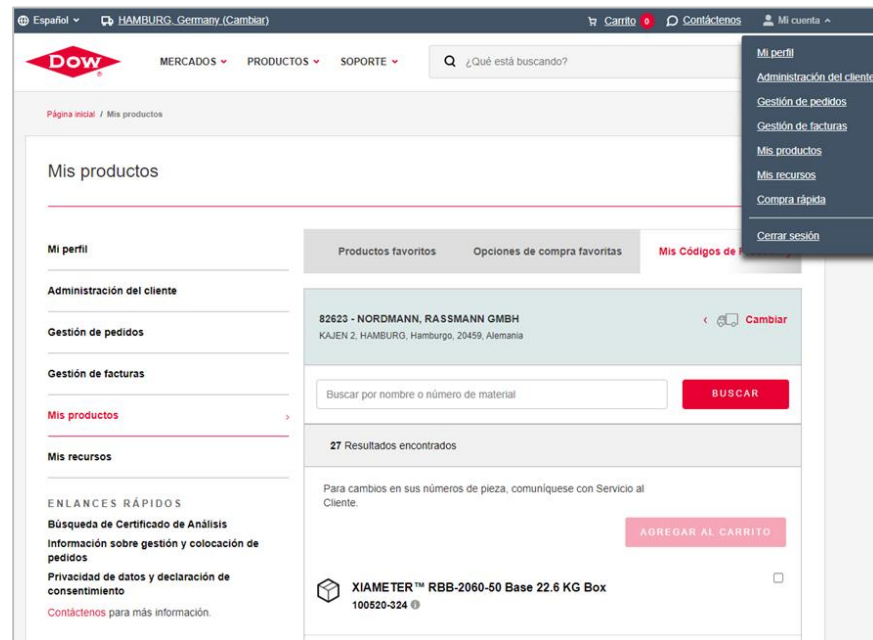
Español HAMBURG, Germany (Cambiar) Carrito 0 Contáctenos Mi cuenta

DOW MERCADOS PRODUCTOS SOPORTE ¿Qué está buscando?

Mi perfil
Administración del cliente
Gestión de pedidos
Gestión de facturas
Mis productos
Mis recursos
Compra rápida
Cerrar sesión

Página inicial / Mis productos

Mis productos

Mi perfil
Administración del cliente
Gestión de pedidos
Gestión de facturas
Mis productos
Mis recursos

ENLANCES RÁPIDOS
Búsqueda de Certificado de Análisis
Información sobre gestión y colocación de pedidos
Privacidad de datos y declaración de consentimiento
Contáctenos para más información.

Productos favoritos | Opciones de compra favoritas | Mis Códigos de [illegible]

82623 - NORDMANN, RASSMANN GMBH
KAJEN 2, HAMBURG, Hamburgo, 20459, Alemania
Cambiar

Buscar por nombre o número de material
BUSCAR

27 Resultados encontrados

Para cambios en sus números de pieza, comuníquese con Servicio al Cliente.

AGREGAR AL CARRITO

XIAMETER™ RBB-2060-50 Base 22.6 KG Box
100520-324